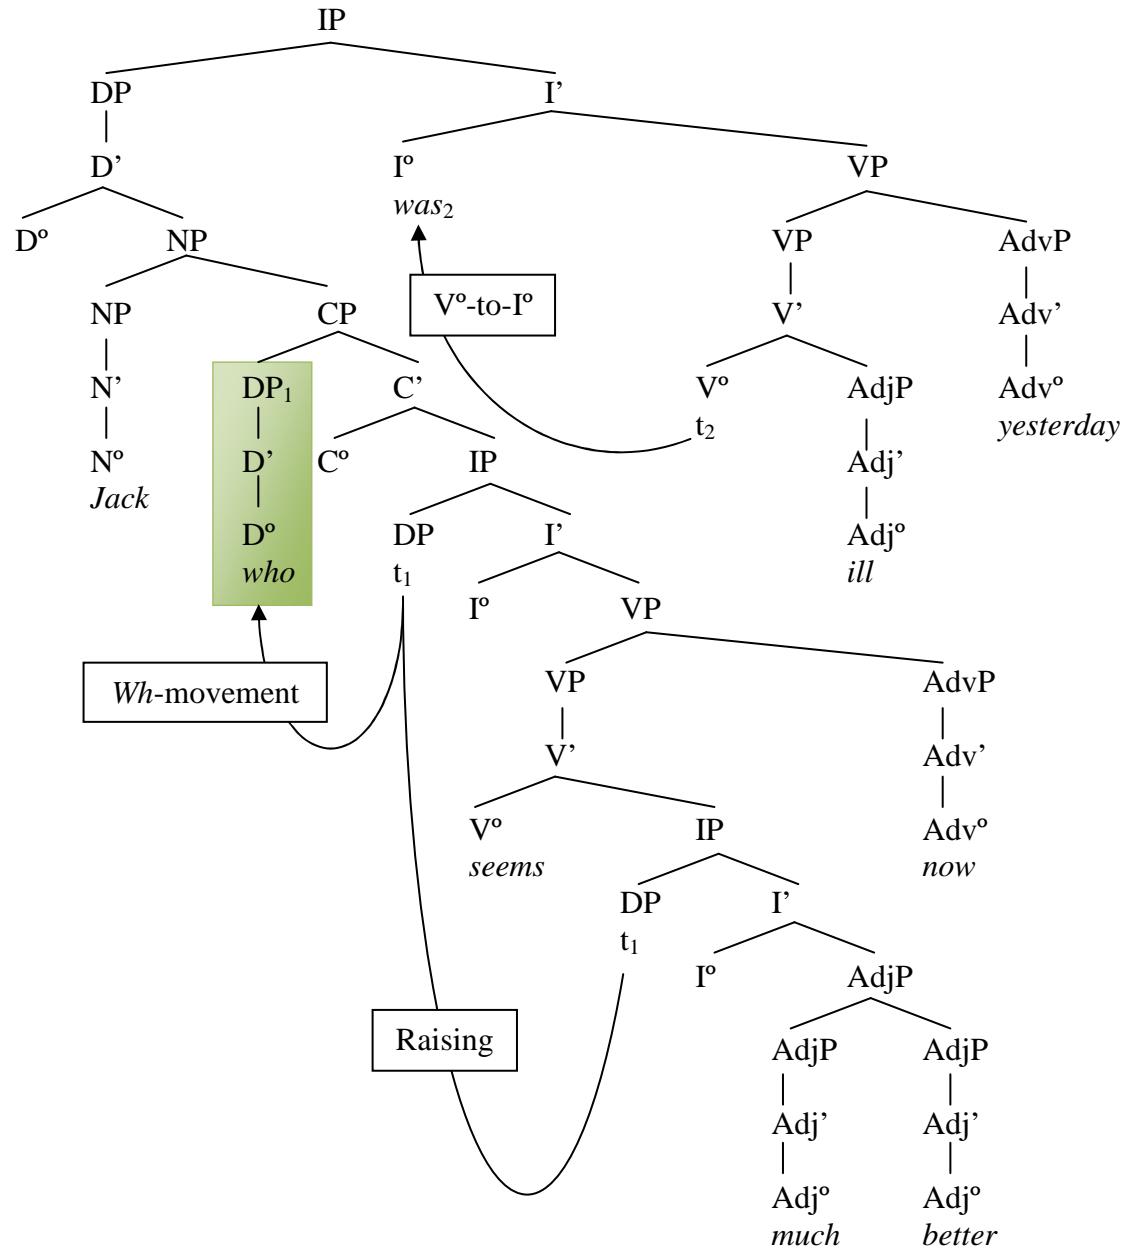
IP

DP

D'

Dº

NP

NP

N'

Nº
Jack

CP

DP$_1$

D'

Dº
who

Wh-movement

C'

Cº

IP

DP
t$_1$

I'

Iº

VP

VP

V'

Vº
seems

IP

DP
t$_1$

I'

Iº

AdjP

AdjP

Adj'

Adjº
much

AdjP

Adj'

Adjº
better

AdvP

Adv'

Advº
now

Raising

I'

Iº
was$_2$

Vº-to-Iº

VP

VP

V'

Vº
t$_2$

AdjP

Adj'

Adjº
ill

AdvP

Adv'

Advº
yesterday